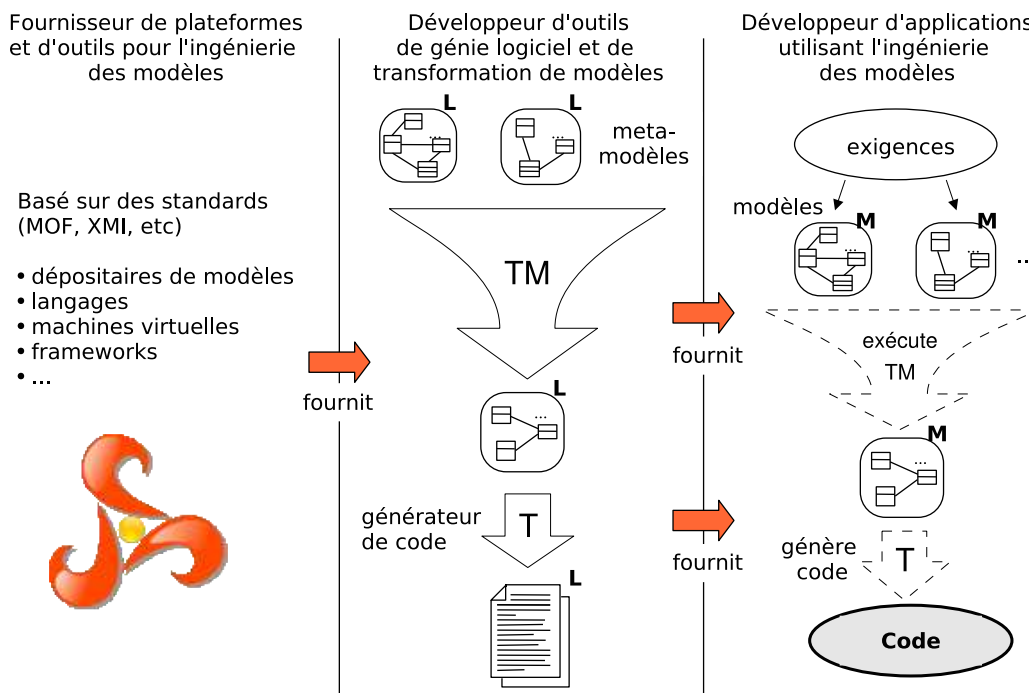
Fournisseur de plateformes et d'outils pour l'ingénierie des modèles

Basé sur des standards (MOF, XMI, etc)

• dépositaires de modèles
• langages
• machines virtuelles
• frameworks
• ...

fournit

Développeur d'outils de génie logiciel et de transformation de modèles

L

L

meta-modèles

TM

L

générateur de code

T

L

fournit

fournit

Développeur d'applications utilisant l'ingénierie des modèles

exigences

modèles

M

M

...

exécute

TM

M

génère code

T

Code